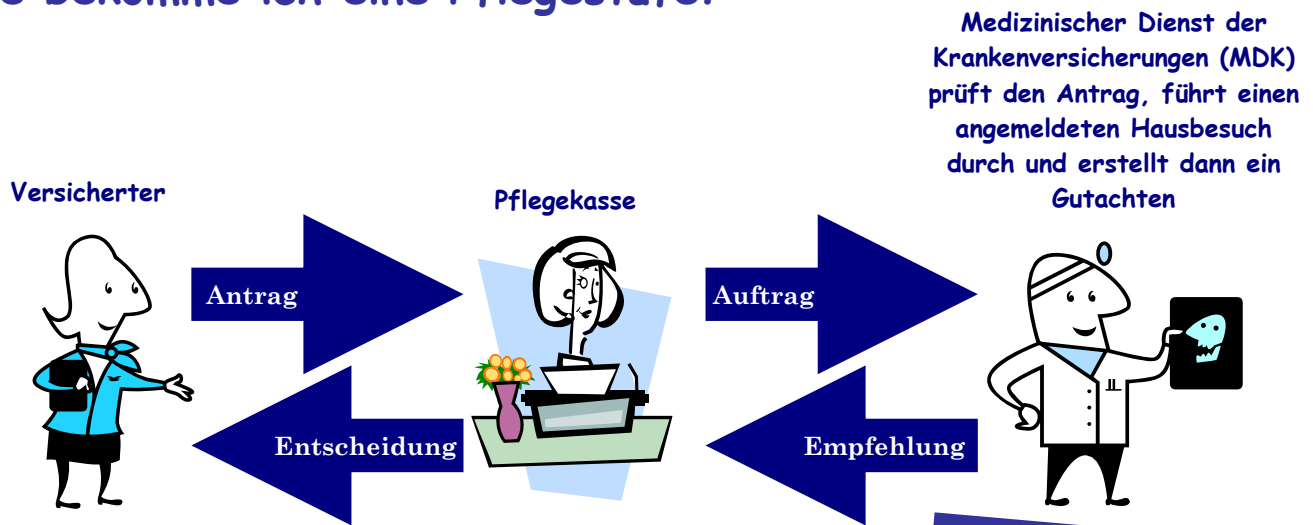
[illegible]

Medizinischer Dienst der Krankenversicherungen (MDK) prüft den Antrag, führt einen angemeldeten Hausbesuch durch und erstellt dann ein Gutachten

Versicherter

Pflegekasse

Antrag

Auftrag

Entscheidung

Empfehlung